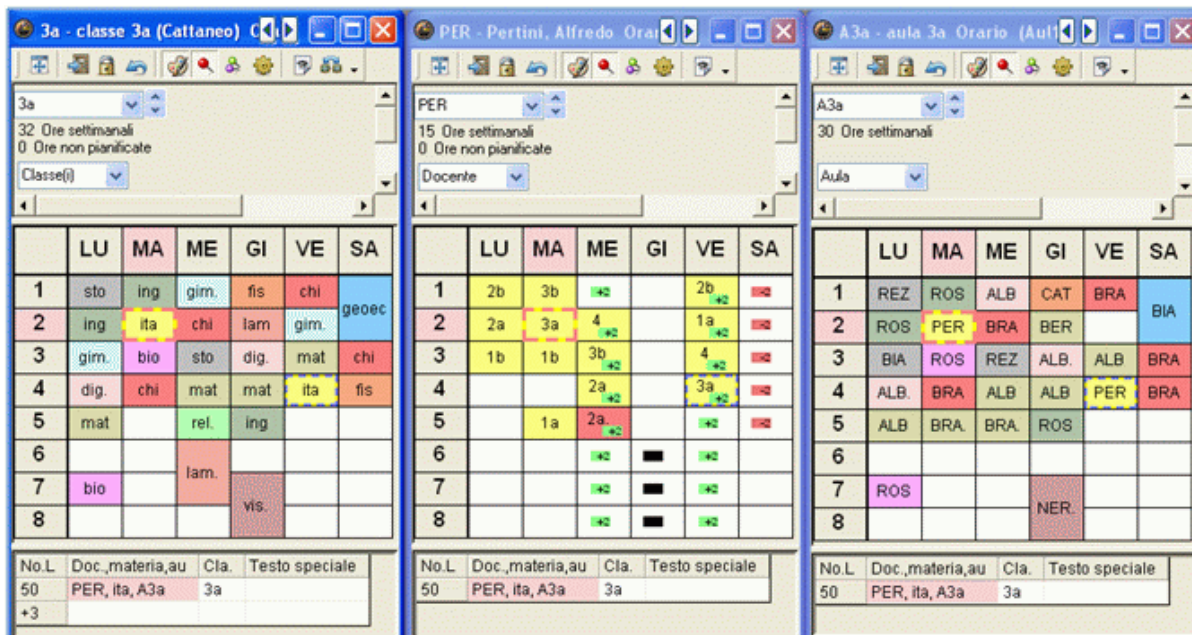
3a - classe 3a (Cattaneo) C

3a
32 Ore settimanali
0 Ore non pianificate
Classe(i)

| | LU | MA | ME | GI | VE | SA |
|---|---|---|---|---|---|---|
| 1 | sto | ing | gim. | fis | chi | geoec |
| 2 | ing | ita | chi | lam | gim. | |
| 3 | gim. | bio | sto | dig. | mat | chi |
| 4 | dig. | chi | mat | mat | ita | fis |
| 5 | mat | | rel. | ing | | |
| 6 | | | lam. | | | |
| 7 | bio | | | vis. | | |
| 8 | | | | | | |

| No.L | Doc.,materia,au | Cla. | Testo speciale |
|---|---|---|---|
| 50 | PER, ita, A3a | 3a | |
| +3 | | | |

PER - Pertini, Alfredo Orar

PER
15 Ore settimanali
0 Ore non pianificate
Docente

| | LU | MA | ME | GI | VE | SA |
|---|---|---|---|---|---|---|
| 1 | 2b | 3b | +2 | | 2b +2 | |
| 2 | 2a | 3a | 4 +2 | | 1a +2 | |
| 3 | 1b | 1b | 3b +2 | | 4 +2 | |
| 4 | | | 2a +2 | | 3a +2 | |
| 5 | | 1a | 2a +2 | | +2 | |
| 6 | | | +2 | | +2 | |
| 7 | | | +2 | | +2 | |
| 8 | | | +2 | | +2 | |

| No.L | Doc.,materia,au | Cla. | Testo speciale |
|---|---|---|---|
| 50 | PER, ita, A3a | 3a | |

A3a - aula 3a Orario (Aul

A3a
30 Ore settimanali
Aula

| | LU | MA | ME | GI | VE | SA |
|---|---|---|---|---|---|---|
| 1 | REZ | ROS | ALB | CAT | BRA | BIA |
| 2 | ROS | PER | BRA | BER | | |
| 3 | BIA | ROS | REZ | ALB. | ALB | BRA |
| 4 | ALB. | BRA | ALB | ALB | PER | BRA |
| 5 | ALB | BRA. | BRA. | ROS | | |
| 6 | | | | | | |
| 7 | ROS | | | NER. | | |
| 8 | | | | | | |

| No.L | Doc.,materia,au | Cla. | Testo speciale |
|---|---|---|---|
| 50 | PER, ita, A3a | 3a | |